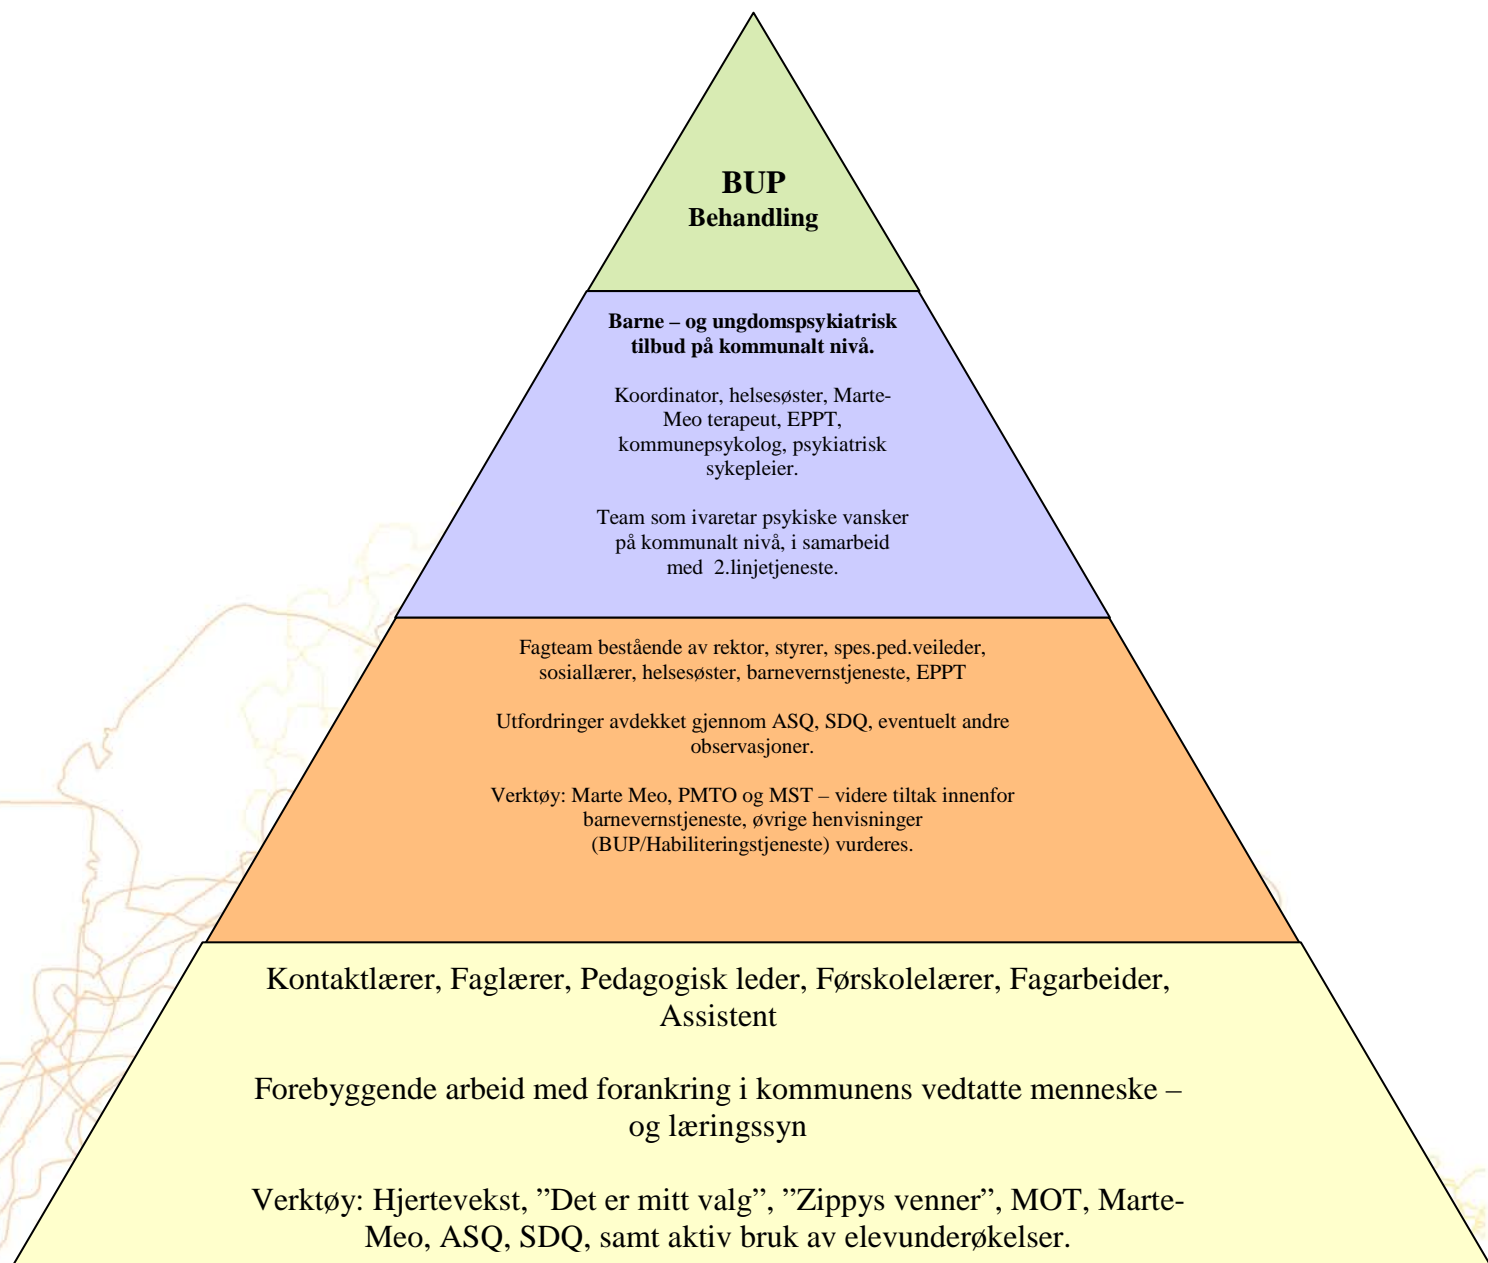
**BUP**
**Behandling**

**Barne – og ungdomspsykiatrisk tilbud på kommunalt nivå.**

Koordinator, helsesøster, Marte-Meo terapeut, EPPT, kommunepsykolog, psykiatrisk sykepleier.

Team som ivaretar psykiske vansker på kommunalt nivå, i samarbeid med 2.linjetjeneste.

Fagteam bestående av rektor, styrer, spes.ped.veileder, sosiallærer, helsesøster, barnevernstjeneste, EPPT

Utfordringer avdekket gjennom ASQ, SDQ, eventuelt andre observasjoner.

Verktøy: Marte Meo, PMTO og MST – videre tiltak innenfor barnevernstjeneste, øvrige henvisninger (BUP/Habiliteringstjeneste) vurderes.

Kontaktlærer, Faglærer, Pedagogisk leder, Førskolelærer, Fagarbeider, Assistent

Forebyggende arbeid med forankring i kommunens vedtatte menneske – og læringssyn

Verktøy: Hjertevekst, ”Det er mitt valg”, ”Zippys venner”, MOT, Marte-Meo, ASQ, SDQ, samt aktiv bruk av elevunderøkelser.